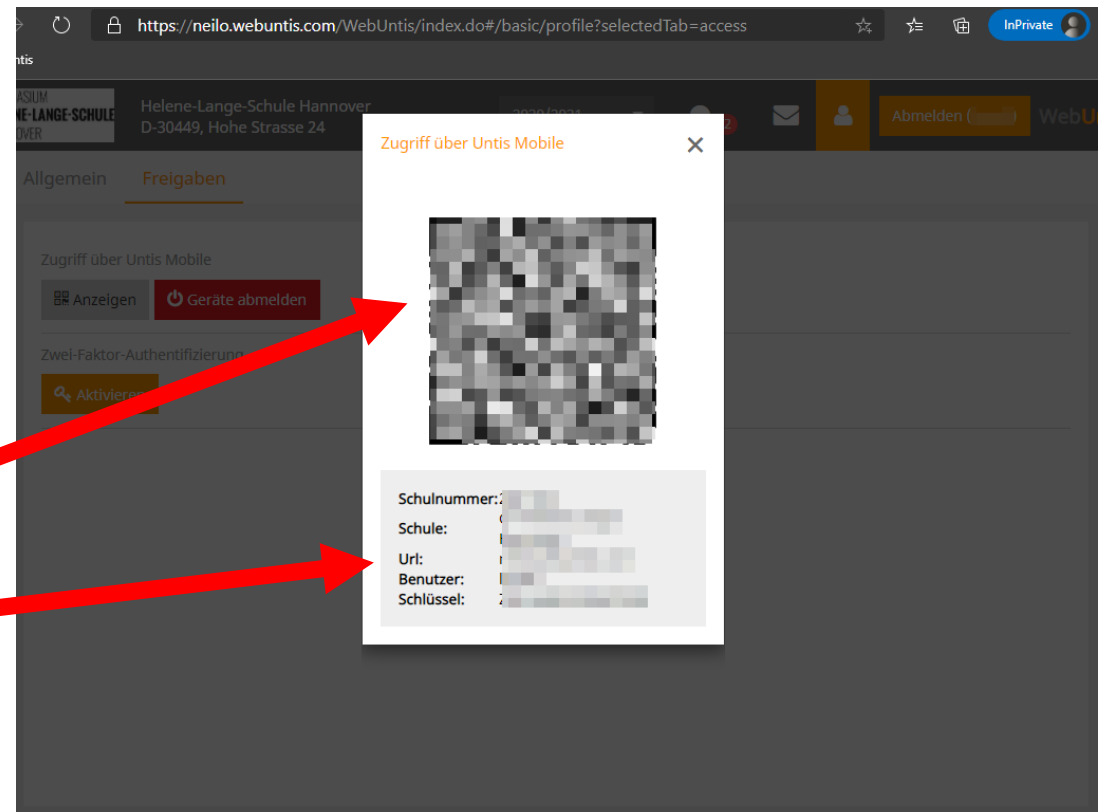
https://neilo.webuntis.com/WebUntis/index.do#/basic/profile?selectedTab=access

InPrivate

ntis

ASIUM
NE-LANGE-SCHULE
OVER

Helene-Lange-Schule Hannover
D-30449, Hohe Strasse 24

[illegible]

Abmelden ([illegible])

WebU

Allgemein
Freigaben

Zugriff über Untis Mobile

Anzeigen
Geräte abmelden

Zwei-Faktor-Authentifizierung

Aktivieren

Zugriff über Untis Mobile

Schulnummer: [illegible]
Schule: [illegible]
Url: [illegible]
Benutzer: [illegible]
Schlüssel: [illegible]